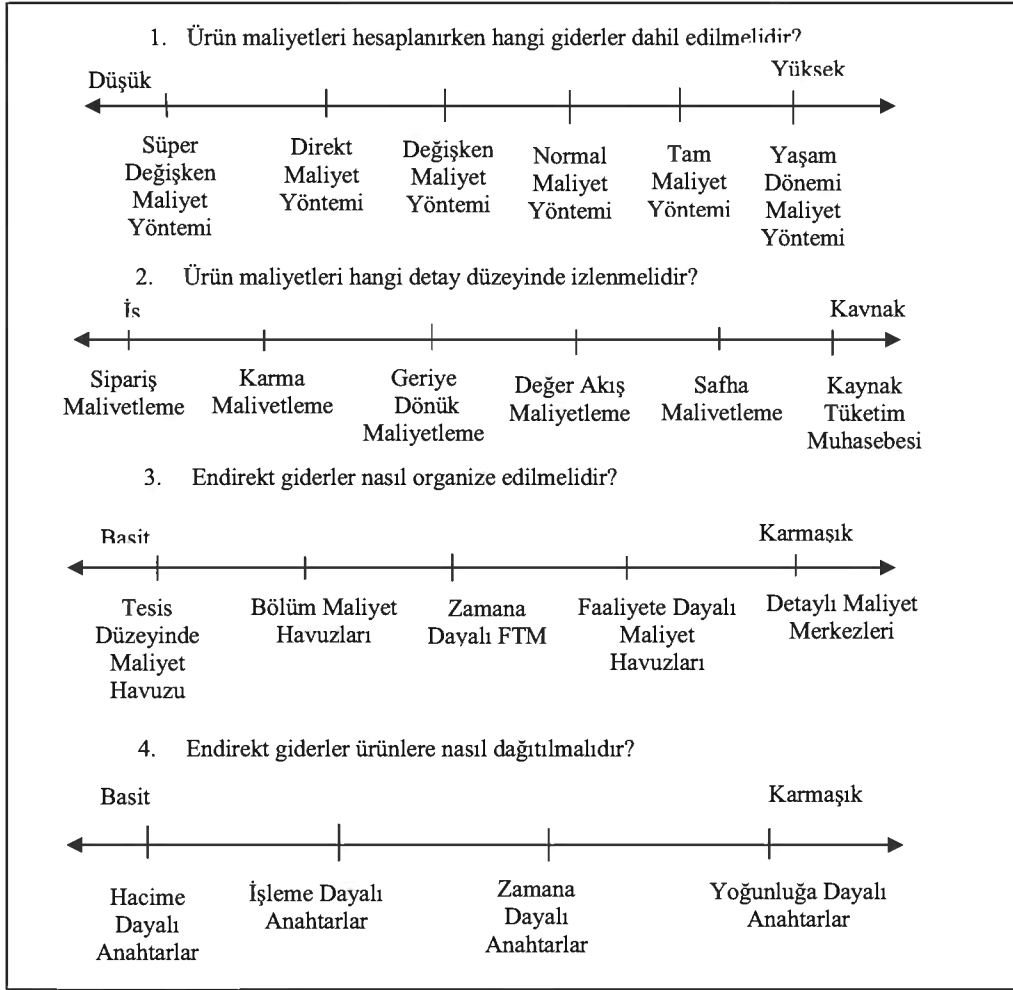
1. Ürün maliyetleri hesaplanırken hangi giderler dahil edilmelidir?

Düşük

Yüksek

Süper Değişken Maliyet Yöntemi

Direkt Maliyet Yöntemi

Değişken Maliyet Yöntemi

Normal Maliyet Yöntemi

Tam Maliyet Yöntemi

Yaşam Dönemi Maliyet Yöntemi

2. Ürün maliyetleri hangi detay düzeyinde izlenmelidir?

İş

Kaynak

Sipariş Maliyetleme

Karma Maliyetleme

Geriye Dönük Maliyetleme

Değer Akış Maliyetleme

Safha Maliyetleme

Kaynak Tüketim Muhasebesi

3. Endirekt giderler nasıl organize edilmelidir?

Basit

Karmaşık

Tesis Düzeyinde Maliyet Havuzu

Bölüm Maliyet Havuzları

Zamana Dayalı FTM

Faaliyete Dayalı Maliyet Havuzları

Detaylı Maliyet Merkezleri

4. Endirekt giderler ürünlere nasıl dağıtılmalıdır?

Basit

Karmaşık

Hacime Dayalı Anahtarlar

İşleme Dayalı Anahtarlar

Zamana Dayalı Anahtarlar

Yoğunluğa Dayalı Anahtarlar